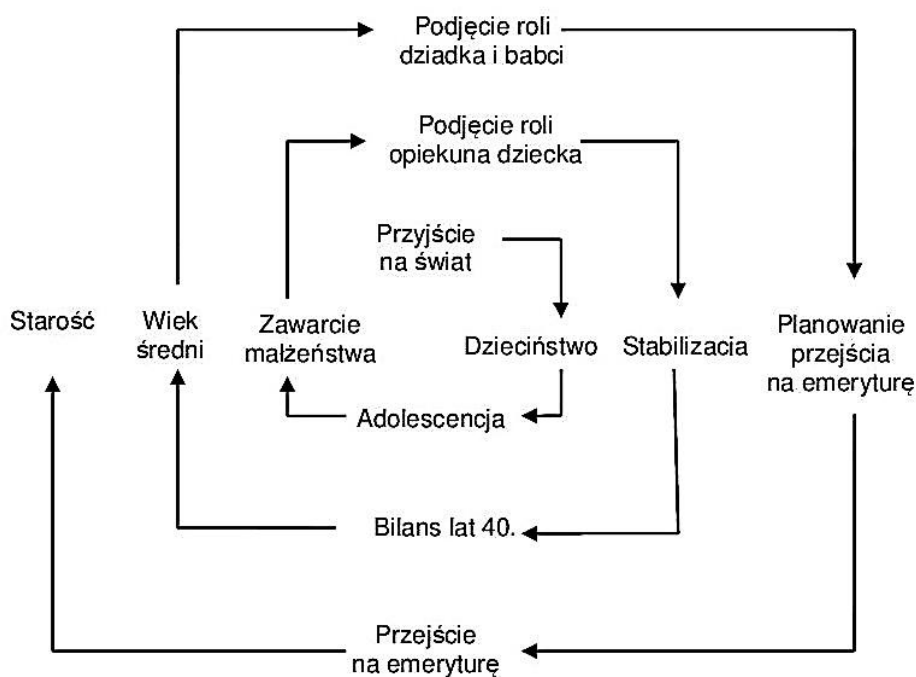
Podjęcie roli dziadka i babci

Podjęcie roli opiekuna dziecka

Przyjście na świat

Starość

Wiek średni

Zawarcie małżeństwa

Dzieciństwo

Stabilizacia

Planowanie przejścia na emeryturę

Adolescencja

Bilans lat 40.

Przejście na emeryturę